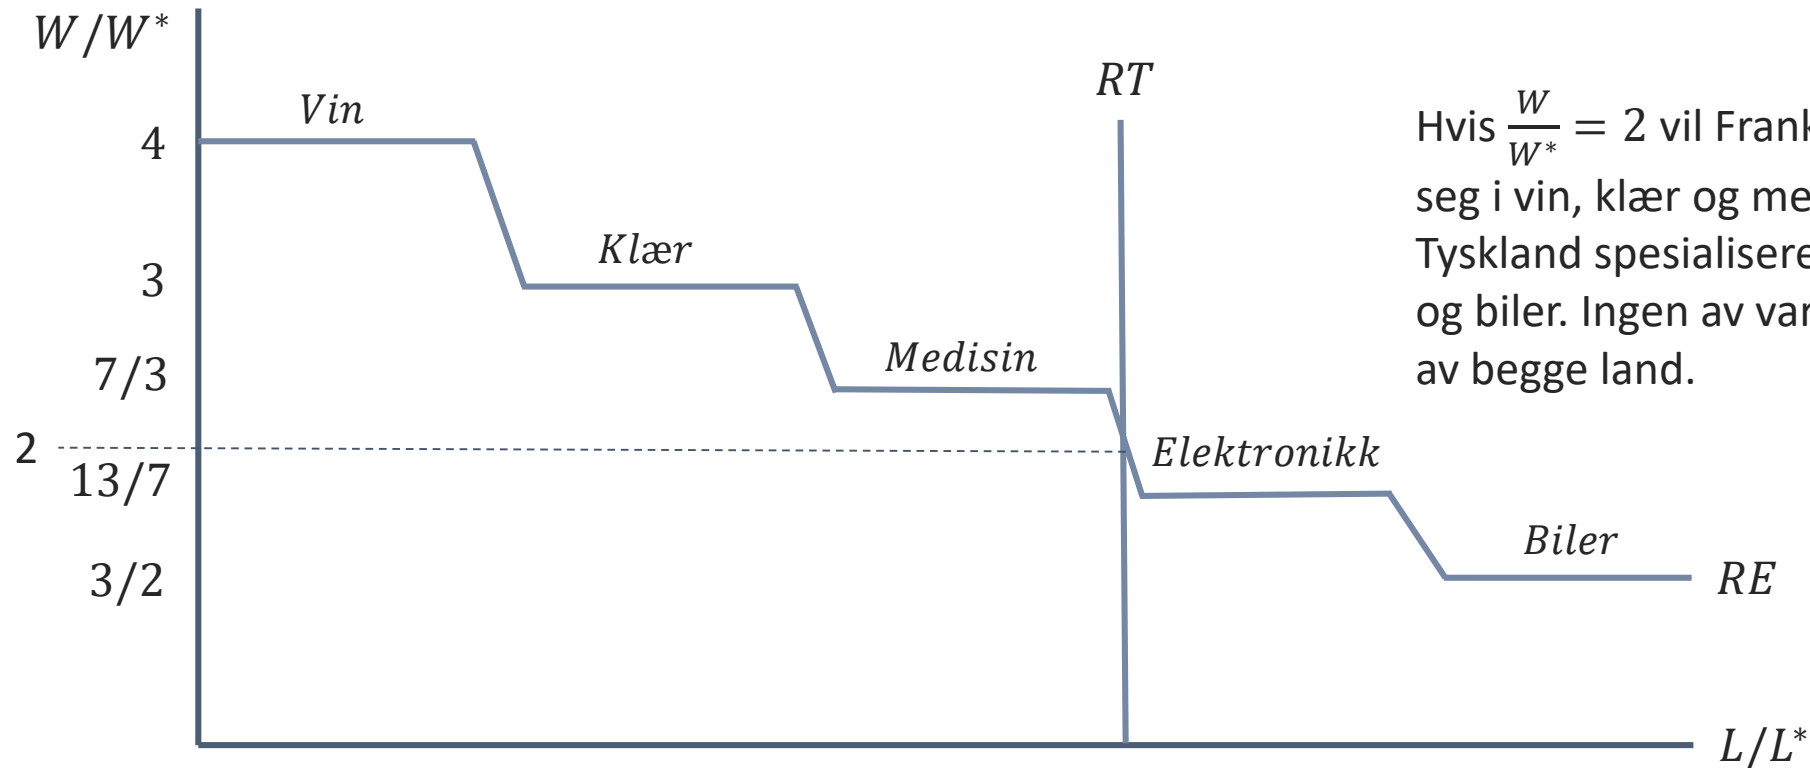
$W/W^*$

4

3

7/3

2

13/7

3/2

$Vin$

$Klær$

$Medisin$

$RT$

$Elektronikk$

$Biler$

$RE$

$L/L^*$

Hvis $\frac{W}{W^*} = 2$ vil Frank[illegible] seg i vin, klær og me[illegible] Tyskland spesialisere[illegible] og biler. Ingen av var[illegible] av begge land.